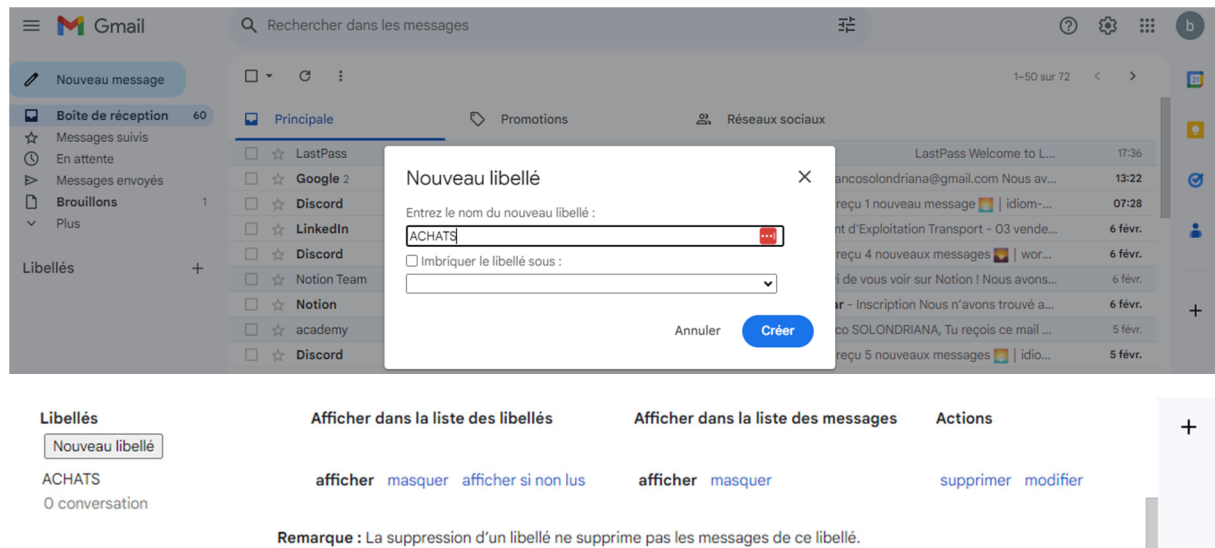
Gmail

Rechercher dans les messages

b

Nouveau message

Boîte de réception 60
Messages suivis
En attente
Messages envoyés
Brouillons 1
Plus

Libellés +

1–50 sur 72

Principale
Promotions
Réseaux sociaux

LastPass
Google 2
Discord
LinkedIn
Discord
Notion Team
Notion
academy
Discord

LastPass Welcome to L... 17:36
ancosolondriana@gmail.com Nous av... 13:22
reçu 1 nouveau message | idiom-... 07:28
nt d'Exploitation Transport - 03 vende... 6 févr.
reçu 4 nouveaux messages | wor... 6 févr.
i de vous voir sur Notion ! Nous avons... 6 févr.
ar - Inscription Nous n'avons trouvé a... 6 févr.
co SOLONDRIANA, Tu reçois ce mail ... 5 févr.
reçu 5 nouveaux messages | idio... 5 févr.

Nouveau libellé
Entrez le nom du nouveau libellé :
ACHATS
Imbriquer le libellé sous :
Annuler Créer

Libellés
Nouveau libellé
ACHATS
0 conversation

Afficher dans la liste des libellés
afficher masquer afficher si non lus

Afficher dans la liste des messages
afficher masquer

Actions
supprimer modifier

+

Remarque : La suppression d'un libellé ne supprime pas les messages de ce libellé.